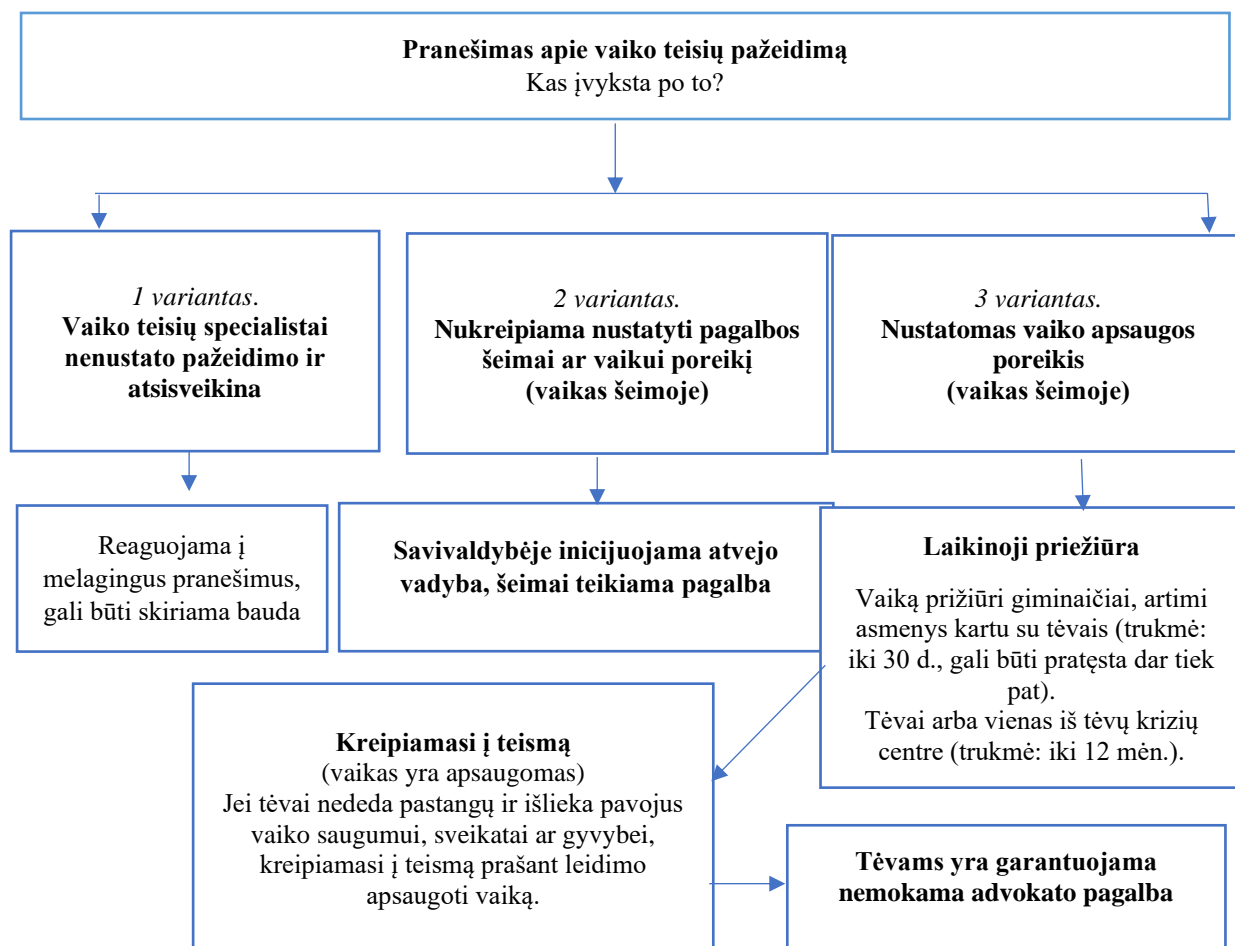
**Pranešimas apie vaiko teisių pažeidimą**
Kas įvyksta po to?

*1 variantas*.
**Vaiko teisių specialistai nenustato pažeidimo ir atsisveikina**

*2 variantas.*
**Nukreipiama nustatyti pagalbos šeimai ar vaikui poreikį (vaikas šeimoje)**

*3 variantas.*
**Nustatomas vaiko apsaugos poreikis (vaikas šeimoje)**

Reaguojama į melagingus pranešimus, gali būti skiriama bauda

**Savivaldybėje inicijuojama atvejo vadyba, šeimai teikiama pagalba**

**Laikinoji priežiūra**

Vaiką prižiūri giminaičiai, artimi asmenys kartu su tėvais (trukmė: iki 30 d., gali būti pratęsta dar tiek pat).
Tėvai arba vienas iš tėvų krizių centre (trukmė: iki 12 mėn.).

**Kreipiamasi į teismą**
(vaikas yra apsaugomas)
Jei tėvai nededa pastangų ir išlieka pavojus vaiko saugumui, sveikatai ar gyvybei, kreipiamasi į teismą prašant leidimo apsaugoti vaiką.

**Tėvams yra garantuojama nemokama advokato pagalba**